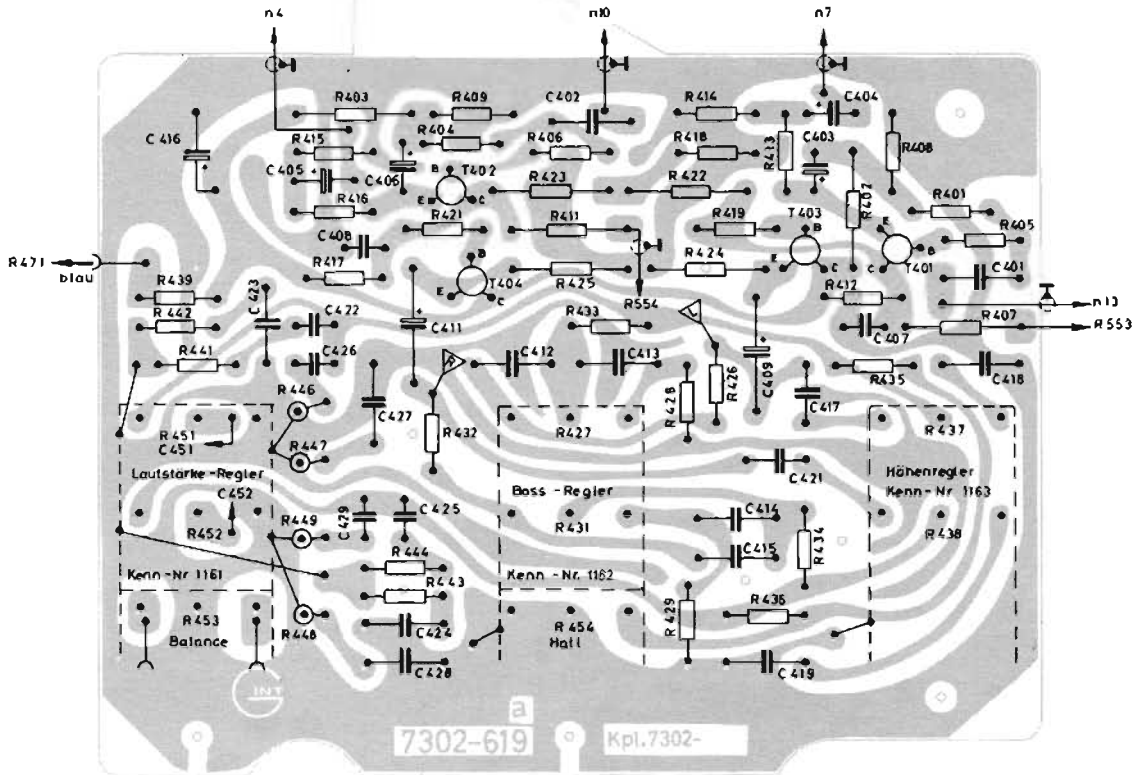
n4
n10
n7
R403
R409
C402
R414
C404
C416
R404
R406
R418
R413
C403
R408
R415
C405
C406
B
T402
E
C
R423
R422
R407
R416
R401
R421
R411
R419
T403
E
R405
C408
B
R424
B
R471
blau
R417
E
C
C
T401
R439
E
T404
C
R425
C401
C423
R554
R412
R442
C472
C411
R433
n13
R407
R553
C426
C407
R441
C412
C413
C409
R435
C418
R446
R426
C417
C427
R428
R451
C451
R432
R427
R437
R447
Lautstärke-Regler
C421
C452
Bass-Regler
Höhenregler
Kenn-Nr. 1163
R452
R449
C429
C425
R431
C414
C415
R434
R438
R444
Kenn-Nr. 1161
R443
Kenn-Nr. 1162
R429
R436
R453
Balance
R448
C424
R454
Hall
C428
C419
a
7302-619
Kpl.7302-